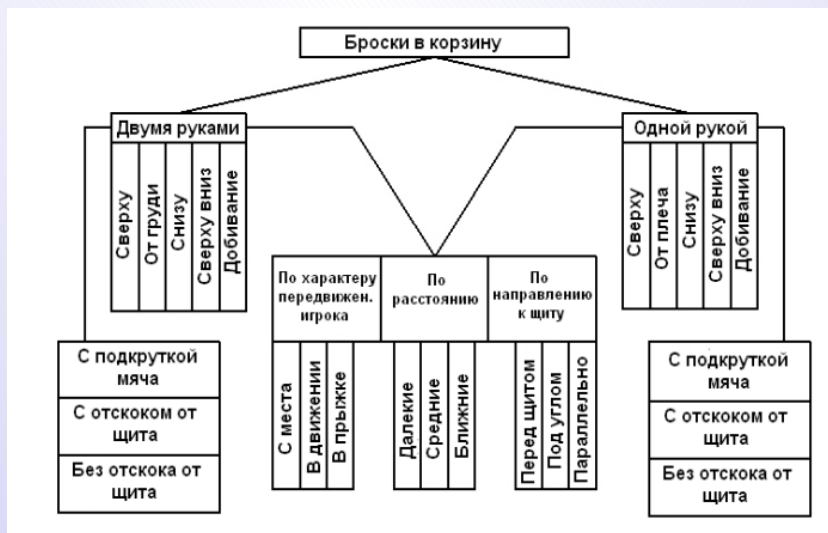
Броски в корзину

Двумя руками

Сверху
От груди
Снизу
Сверху вниз
Добивание

С подкруткой мяча
С отскоком от щита
Без отскока от щита

По характеру передвижен. игрока

С места
В движении
В прыжке

По расстоянию

Далекие
Средние
Ближние

По направлению к щиту

Перед щитом
Под углом
Параллельно

Одной рукой

Сверху
От плеча
Снизу
Сверху вниз
Добивание

С подкруткой мяча
С отскоком от щита
Без отскока от щита